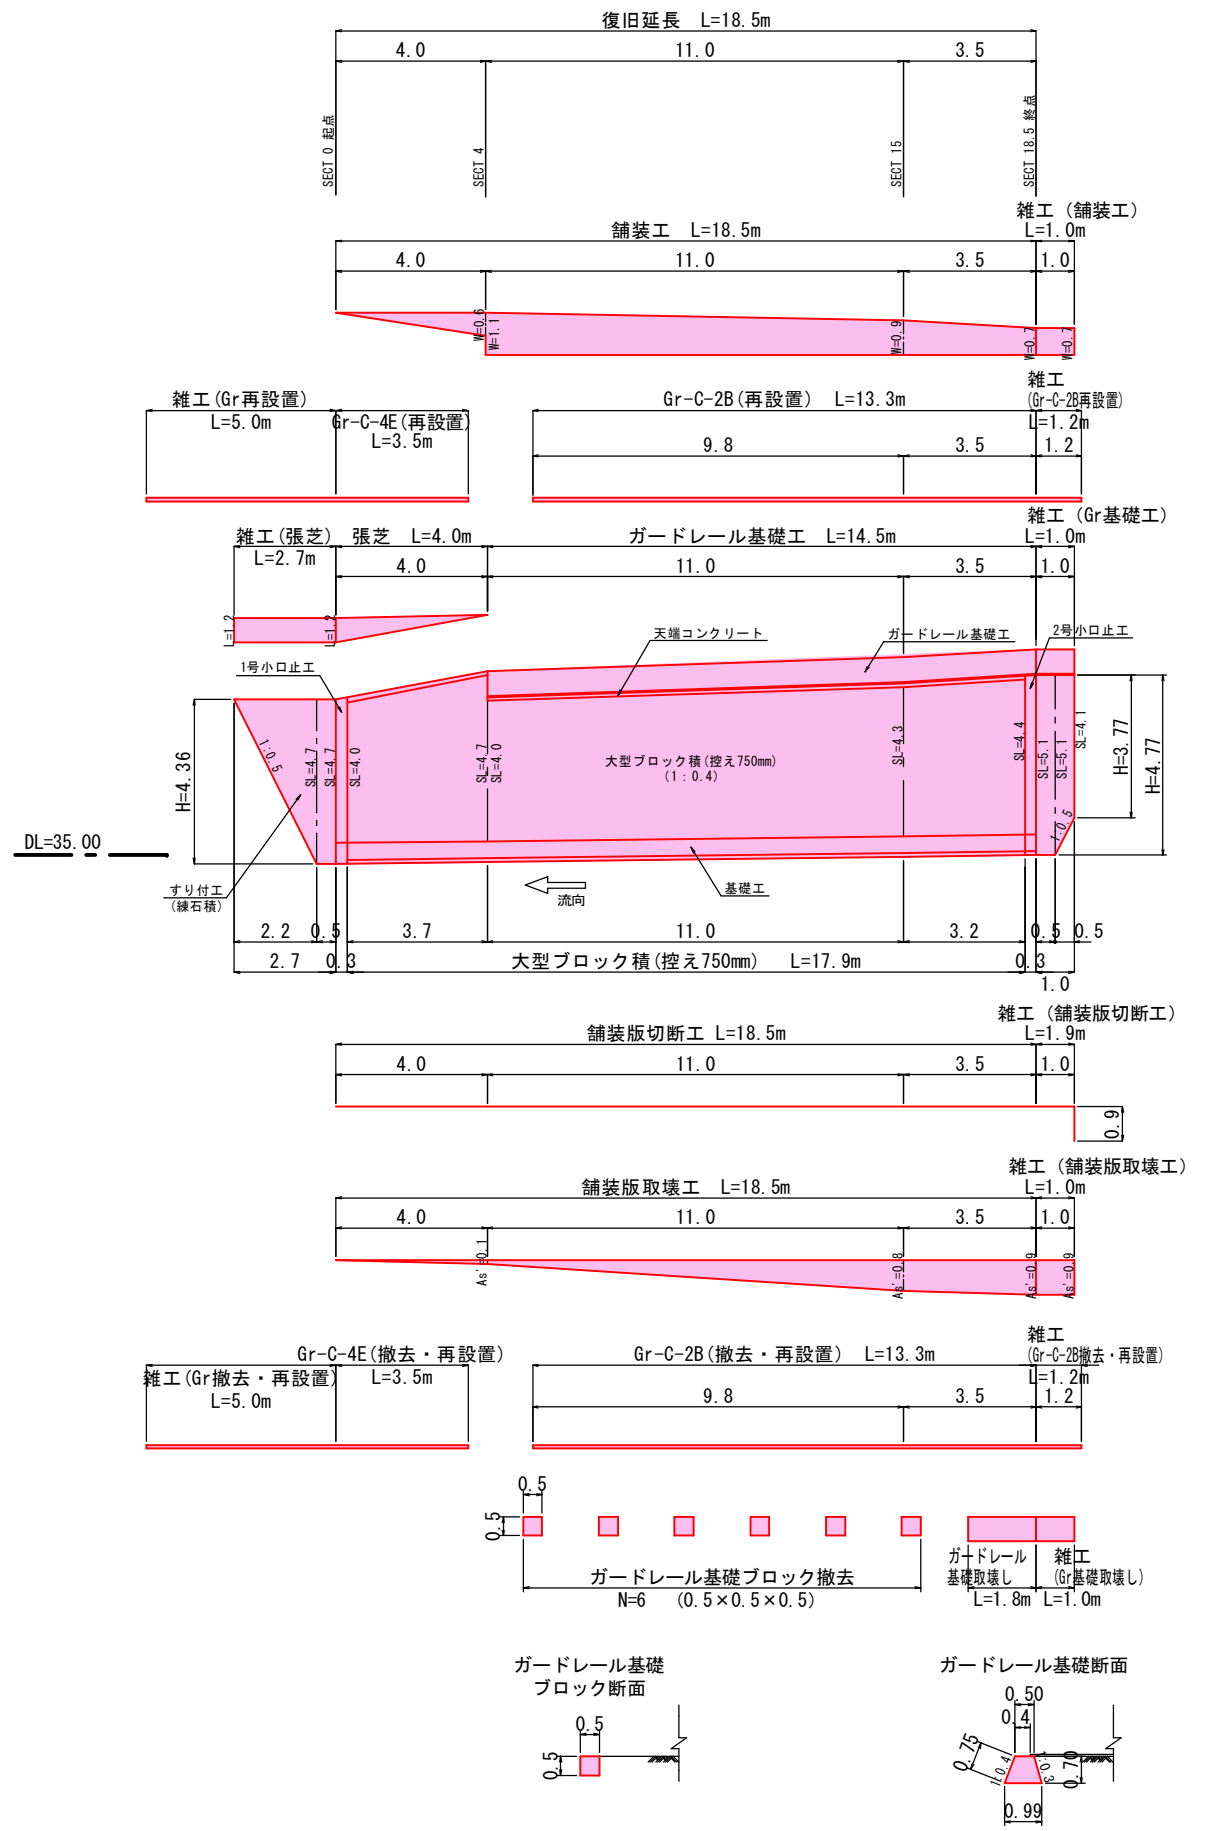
復旧延長 L=18.5m
4.0
11.0
3.5
SECT 0 起点
SECT 4
SECT 15
SECT 18.5 終点

雑工（舗装工）
L=1.0m
舗装工 L=18.5m
4.0
11.0
3.5
1.0
W=0.6
W=1.1
W=0.9
W=0.7
W=0.7

雑工
(Gr-C-2B再設置)
L=1.2m
雑工(Gr再設置)
L=5.0m
Gr-C-4E(再設置)
L=3.5m
Gr-C-2B(再設置) L=13.3m
9.8
3.5
1.2

雑工（Gr基礎工）
L=1.0m
雑工(張芝)
L=2.7m
張芝 L=4.0m
ガードレール基礎工 L=14.5m
4.0
11.0
3.5
1.0
L=1.2
L=1.2
天端コンクリート
ガードレール基礎工
2号小口止工
1号小口止工
H=4.36
1:0.5
SL=4.7
SL=4.7
SL=4.0
SL=4.7
SL=4.0
大型ブロック積(控え750mm)
(1:0.4)
SL=4.3
SL=4.4
SL=5.1
SL=5.1
SL=4.1
H=3.77
H=4.77
1:0.5
DL=35.00
すり付工
(練石積)
流向
基礎工
2.2
0.5
3.7
11.0
3.2
0.5
0.5
2.7
0.3
大型ブロック積(控え750mm) L=17.9m
0.3
1.0

雑工（舗装版切断工）
L=1.9m
舗装版切断工 L=18.5m
4.0
11.0
3.5
1.0
0.9

雑工（舗装版取壊工）
L=1.0m
舗装版取壊工 L=18.5m
4.0
11.0
3.5
1.0
As'=0.1
As'=0.8
As'=0.9
As'=0.9

雑工
(Gr-C-2B撤去・再設置)
L=1.2m
Gr-C-4E(撤去・再設置)
雑工(Gr撤去・再設置)
L=5.0m
L=3.5m
Gr-C-2B(撤去・再設置) L=13.3m
9.8
3.5
1.2

0.5
0.5
ガードレール基礎ブロック撤去
N=6 (0.5×0.5×0.5)
ガードレール
基礎取壊し
L=1.8m
雑工
(Gr基礎取壊し)
L=1.0m

ガードレール基礎
ブロック断面
0.5
0.5

ガードレール基礎断面
0.50
0.4
0.75
1:0.4
0.70
0.99